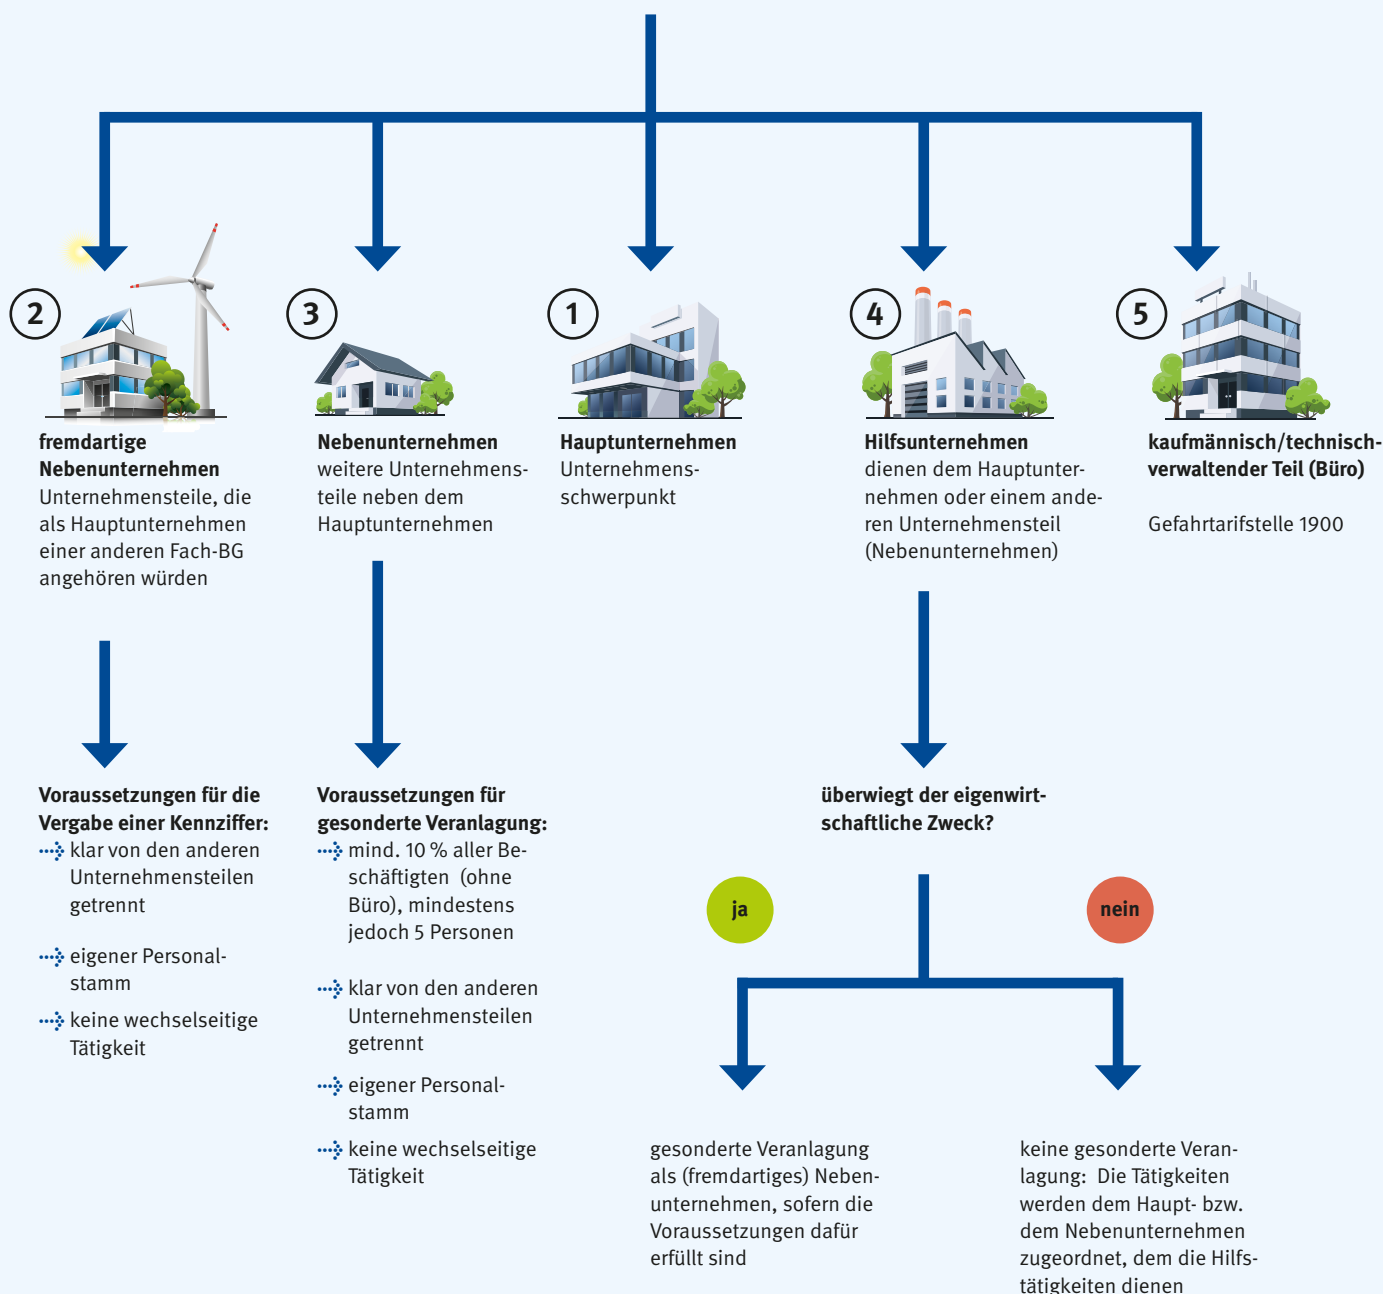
2

fremdartige Nebenunternehmen
Unternehmensteile, die als Hauptunternehmen einer anderen Fach-BG angehören würden

3

Nebenunternehmen
weitere Unternehmensteile neben dem Hauptunternehmen

1

Hauptunternehmen
Unternehmensschwerpunkt

4

Hilfsunternehmen
dienen dem Hauptunternehmen oder einem anderen Unternehmensteil (Nebenunternehmen)

5

kaufmännisch/technisch-verwaltender Teil (Büro)

Gefahrtarifstelle 1900

Voraussetzungen für die Vergabe einer Kennziffer:
klar von den anderen Unternehmensteilen getrennt

eigener Personalstamm

keine wechselseitige Tätigkeit

Voraussetzungen für gesonderte Veranlagung:
mind. 10 % aller Beschäftigten (ohne Büro), mindestens jedoch 5 Personen

klar von den anderen Unternehmensteilen getrennt

eigener Personalstamm

keine wechselseitige Tätigkeit

überwiegt der eigenwirtschaftliche Zweck?

ja

nein

gesonderte Veranlagung als (fremdartiges) Nebenunternehmen, sofern die Voraussetzungen dafür erfüllt sind

keine gesonderte Veranlagung: Die Tätigkeiten werden dem Haupt- bzw. dem Nebenunternehmen zugeordnet, dem die Hilfstätigkeiten dienen